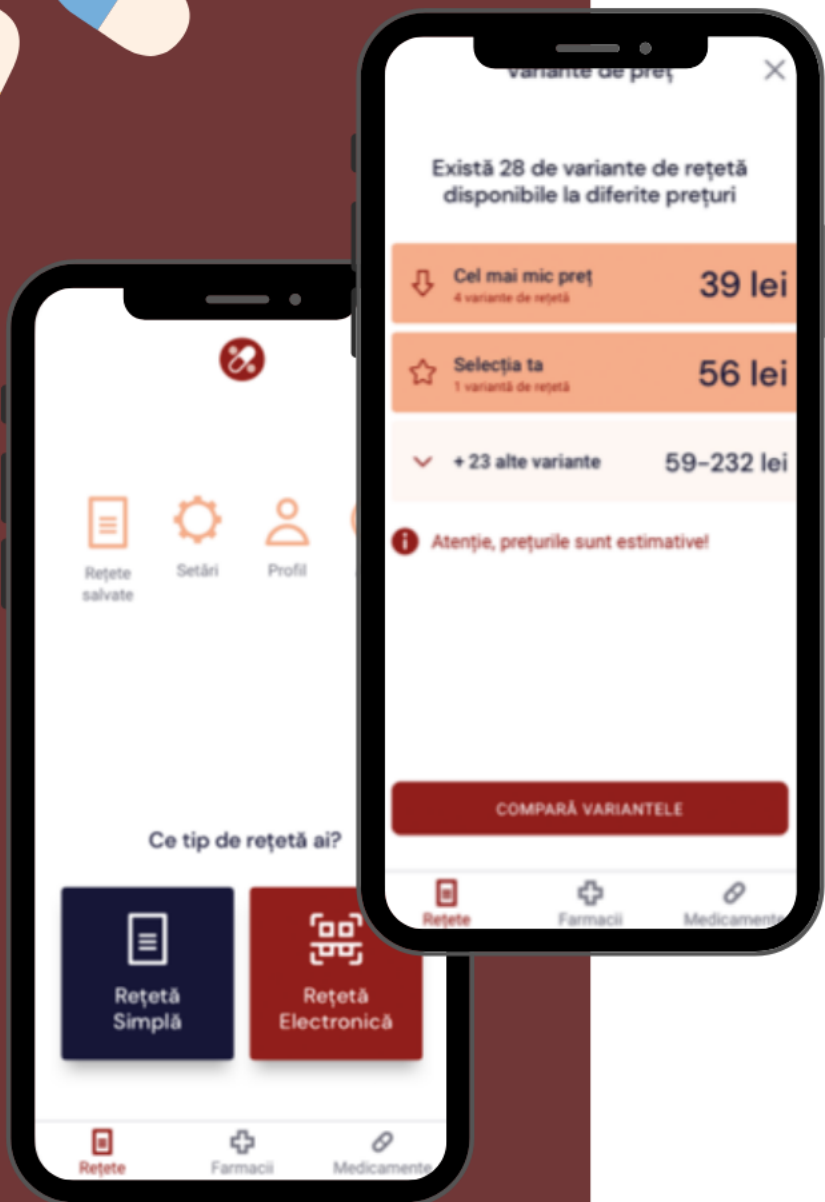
Variante de preț

Există 28 de variante de rețetă disponibile la diferite prețuri

Cel mai mic preț
4 variante de rețetă
39 lei

Selecția ta
1 variantă de rețetă
56 lei

+ 23 alte variante
59-232 lei

Atenție, prețurile sunt estimative!

COMPARĂ VARIANTELE

Rețete
Farmacii
Medicamente

Rețete salvate
Setări
Profil

Ce tip de rețetă ai?

Rețetă Simplă
Rețetă Electronică

Rețete
Farmacii
Medicamente